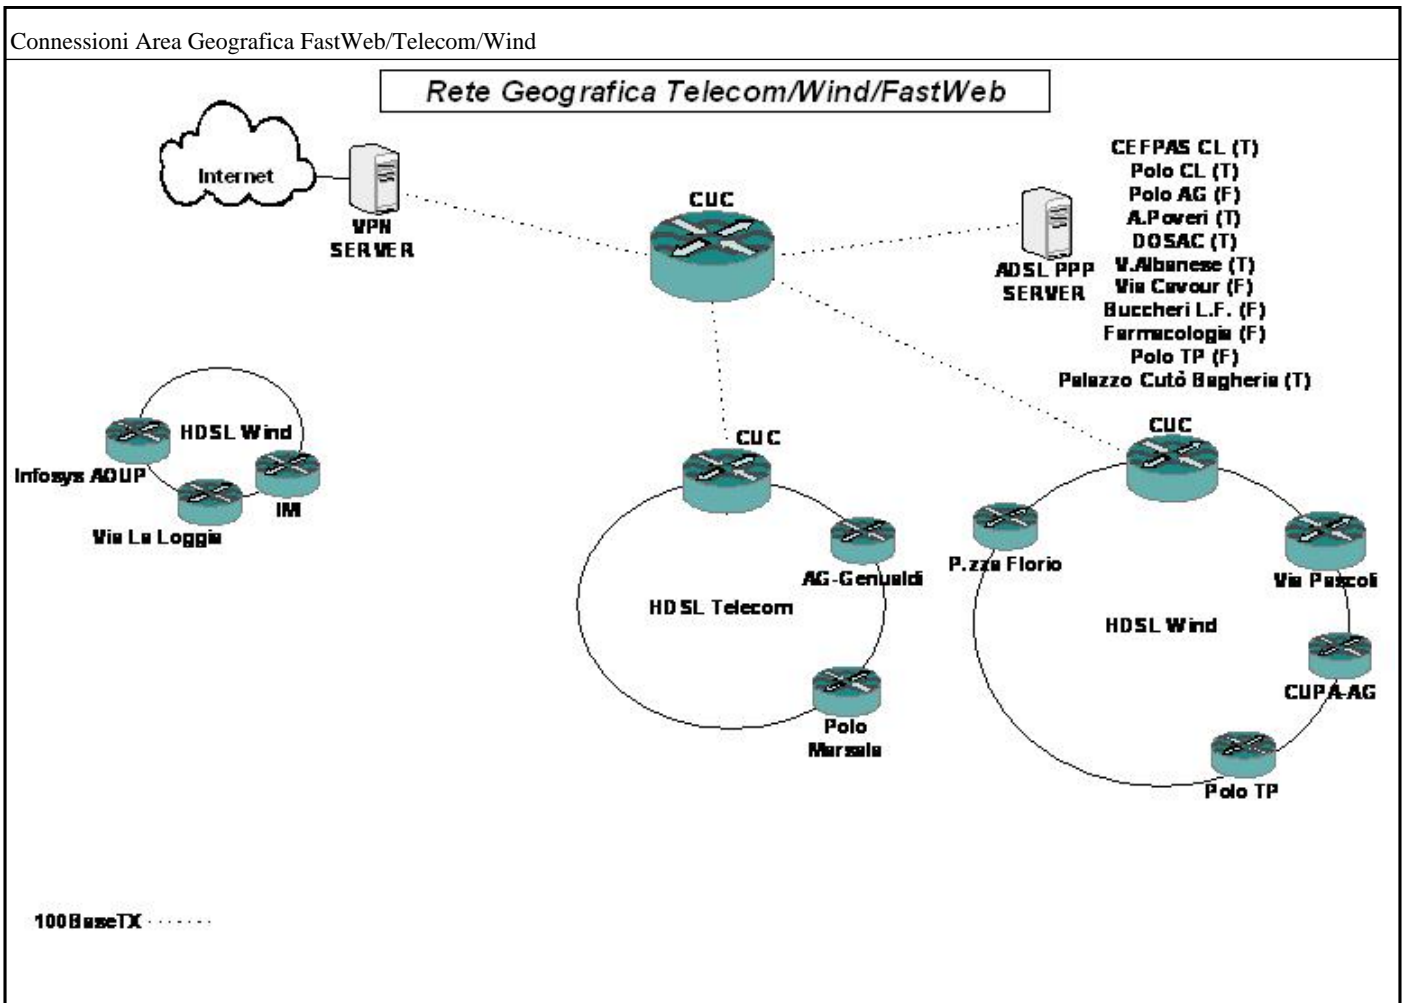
Connessioni Area Geografica FastWeb/Telecom/Wind

Rete Geografica Telecom/Wind/FastWeb

Internet

VPN SERVER

CUC

ADSL PPP SERVER

CEFPAS CL (T)
Polo CL (T)
Polo AG (F)
A.Poveri (T)
DOSAC (T)
V.Albanese (T)
Via Cavour (F)
Buccheri L.F. (F)
Farmacologia (F)
Polo TP (F)
Palazzo Cutò Bagheria (T)

HDSL Wind
Infosys AOUP
IMI
Via La Loggia

CUC
AG-Genualdi
HDSL Telecom
Polo Marsala

CUC
P.zza Florio
Via Pascoli
HDSL Wind
CUPA-AG
Polo TP

100BaseTX